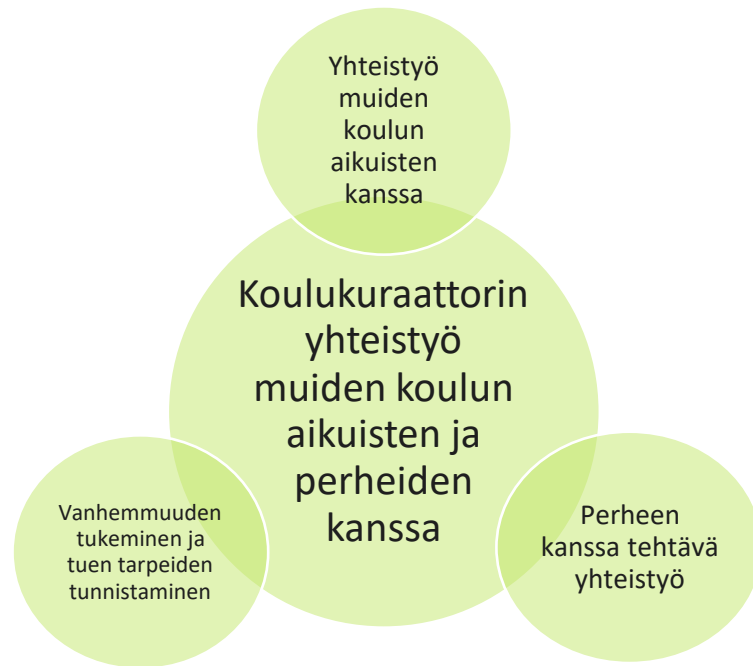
Yhteistyö muiden koulun aikuisten kanssa

Koulukuraattorin yhteistyö muiden koulun aikuisten ja perheiden kanssa

Vanhemmuuden tukeminen ja tuen tarpeiden tunnistaminen

Perheen kanssa tehtävä yhteistyö